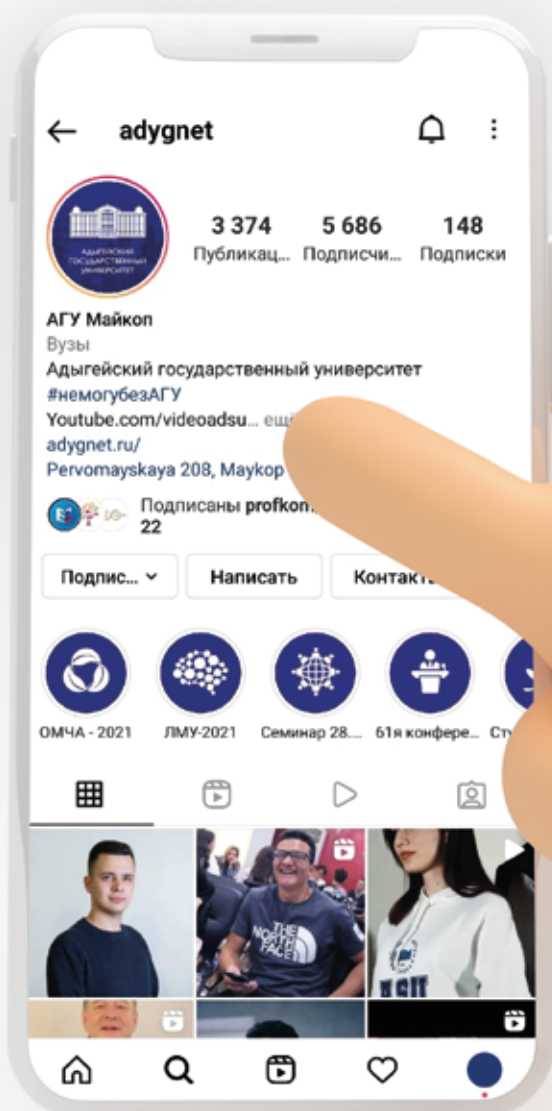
adygnet

АДЫГЕЙСКИЙ ГОСУДАРСТВЕННЫЙ УНИВЕРСИТЕТ

3 374
Публикац...

5 686
Подписчи...

148
Подписки

АГУ Майкоп
Вузы
Адыгейский государственный университет
#немогубезАГУ
Youtube.com/videoadsu... ещ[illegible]
adygnet.ru/
Pervomayskaya 208, Maykop

Подписаны profkom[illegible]
22

Подпис...

Написать

Контакт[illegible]

ОМЧА - 2021

ЛМУ-2021

Семинар 28....

61я конфере...

Сту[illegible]

THE NORTH FACE